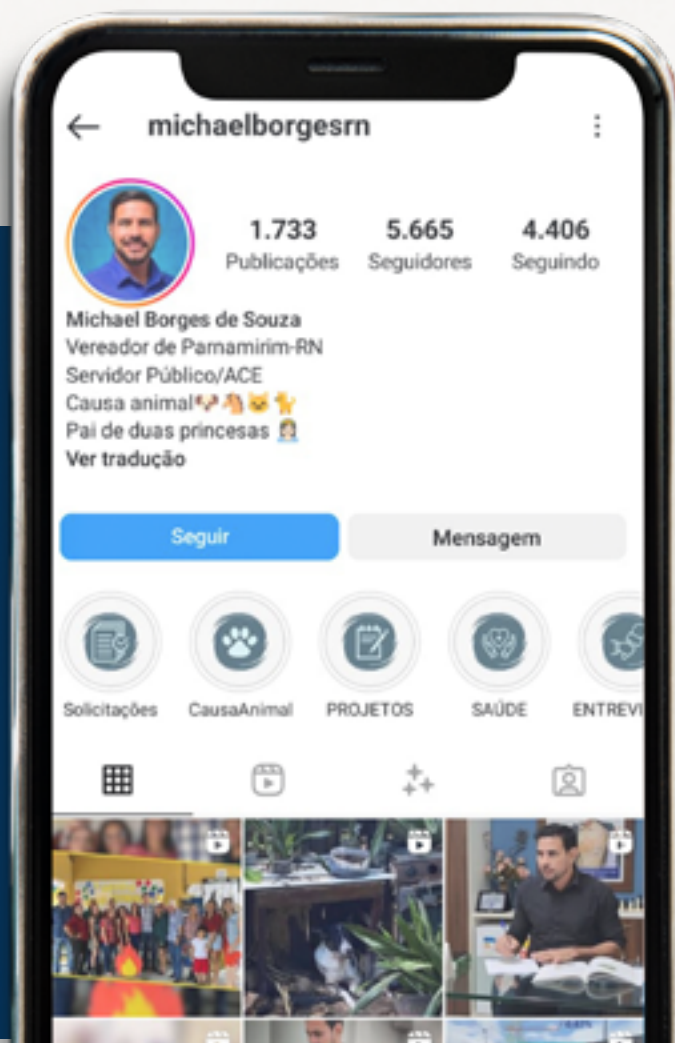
michaelborgesrn

1.733 Publicações
5.665 Seguidores
4.406 Seguindo

Michael Borges de Souza
Vereador de Parnamirim-RN
Servidor Público/ACE
Causa animal🐶🐴🐱🐈
Pai de duas princesas 👸
Ver tradução

Seguir
Mensagem

Solicitações
CausaAnimal
PROJETOS
SAÚDE
ENTREVI